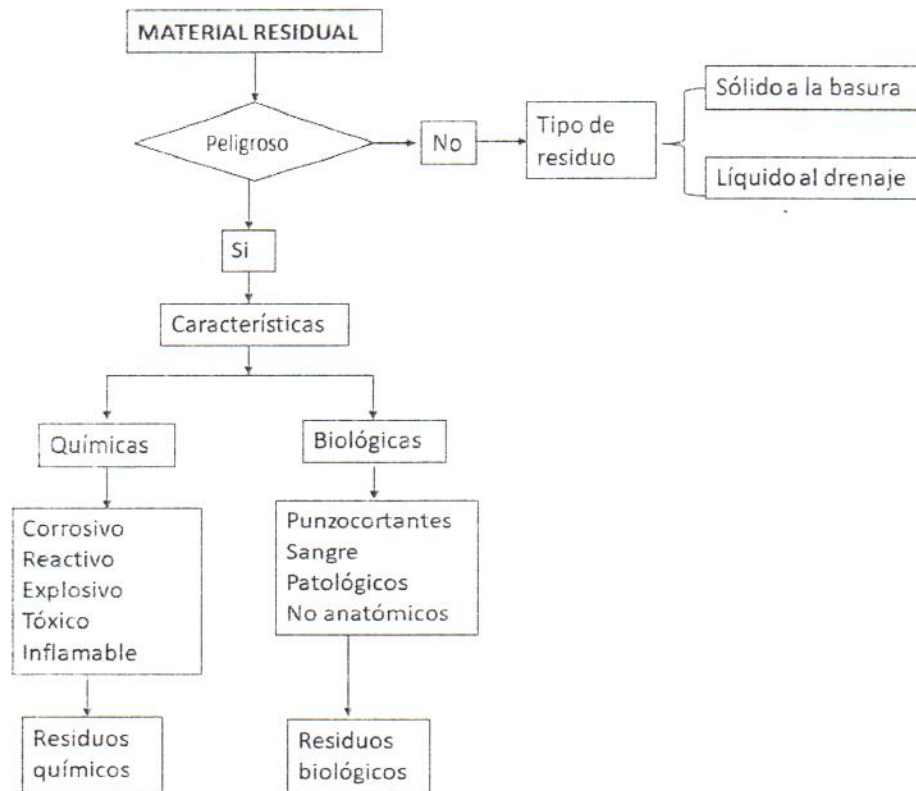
MATERIAL RESIDUAL

Peligroso

No

Tipo de residuo

Sólido a la basura

Líquido al drenaje

Si

Características

Químicas

Biológicas

Corrosivo
Reactivo
Explosivo
Tóxico
Inflamable

Punzocortantes
Sangre
Patológicos
No anatómicos

Residuos químicos

Residuos biológicos